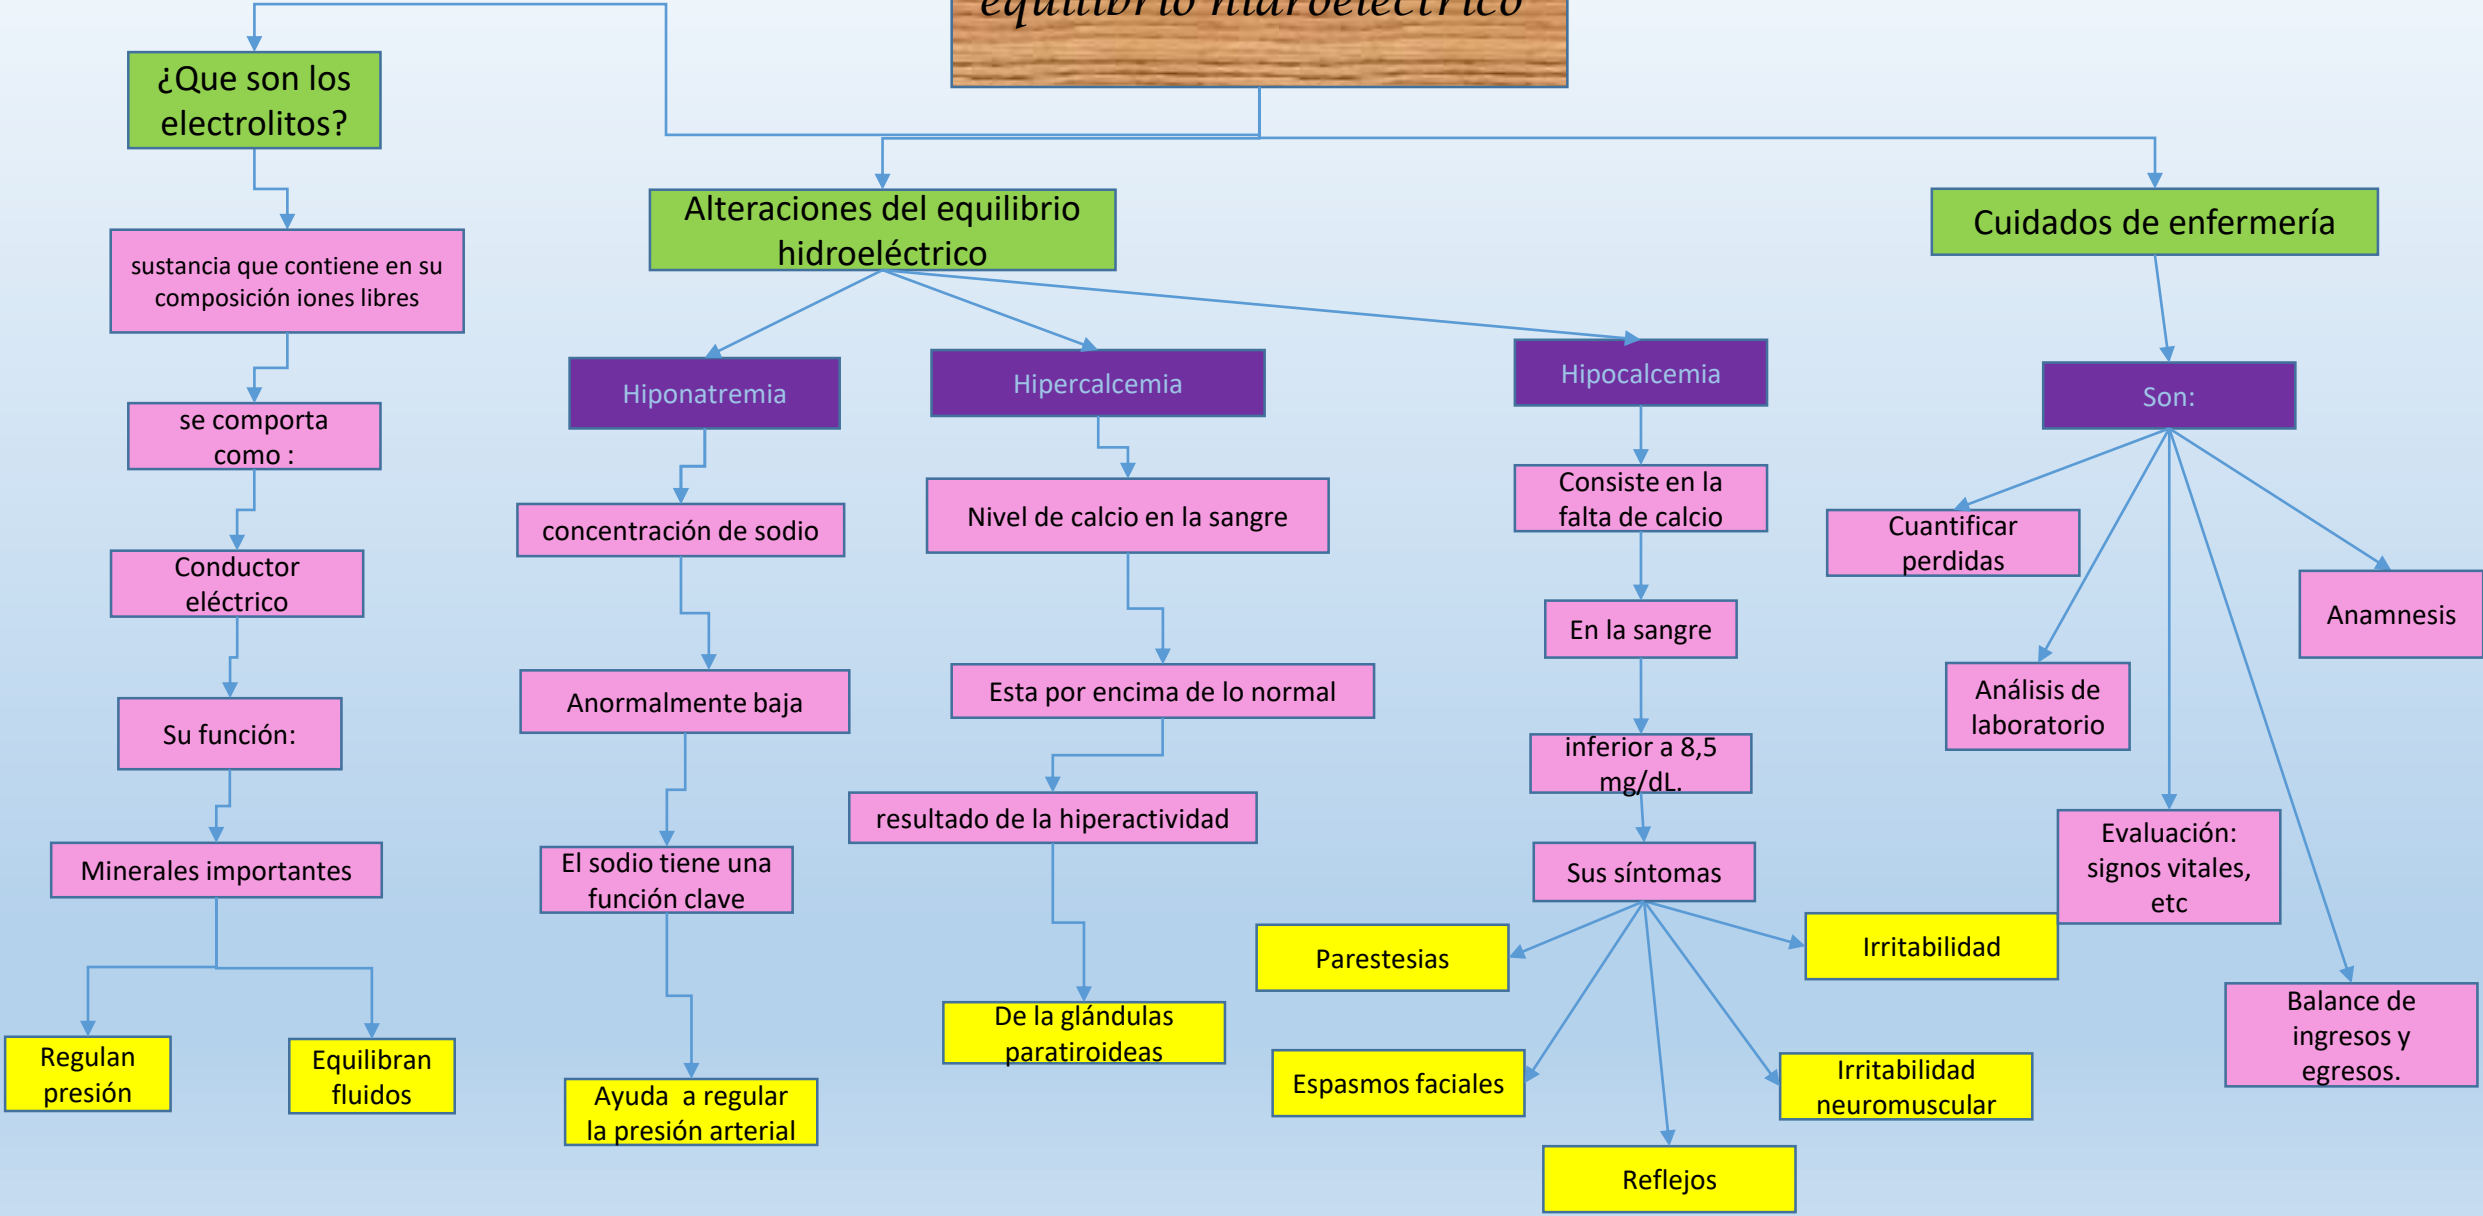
equilibrio hidroeléctrico

¿Que son los electrolitos?

sustancia que contiene en su composición iones libres

se comporta como :

Conductor eléctrico

Su función:

Minerales importantes

Regulan presión

Equilibran fluidos

Alteraciones del equilibrio hidroeléctrico

Hiponatremia

concentración de sodio

Anormalmente baja

El sodio tiene una función clave

Ayuda a regular la presión arterial

Hipercalcemia

Nivel de calcio en la sangre

Esta por encima de lo normal

resultado de la hiperactividad

De la glándulas paratiroideas

Hipocalcemia

Consiste en la falta de calcio

En la sangre

inferior a 8,5 mg/dL.

Sus síntomas

Parestesias

Irritabilidad

Espasmos faciales

Irritabilidad neuromuscular

Reflejos

Cuidados de enfermería

Son:

Cuantificar perdidas

Anamnesis

Análisis de laboratorio

Evaluación: signos vitales, etc

Balance de ingresos y egresos.